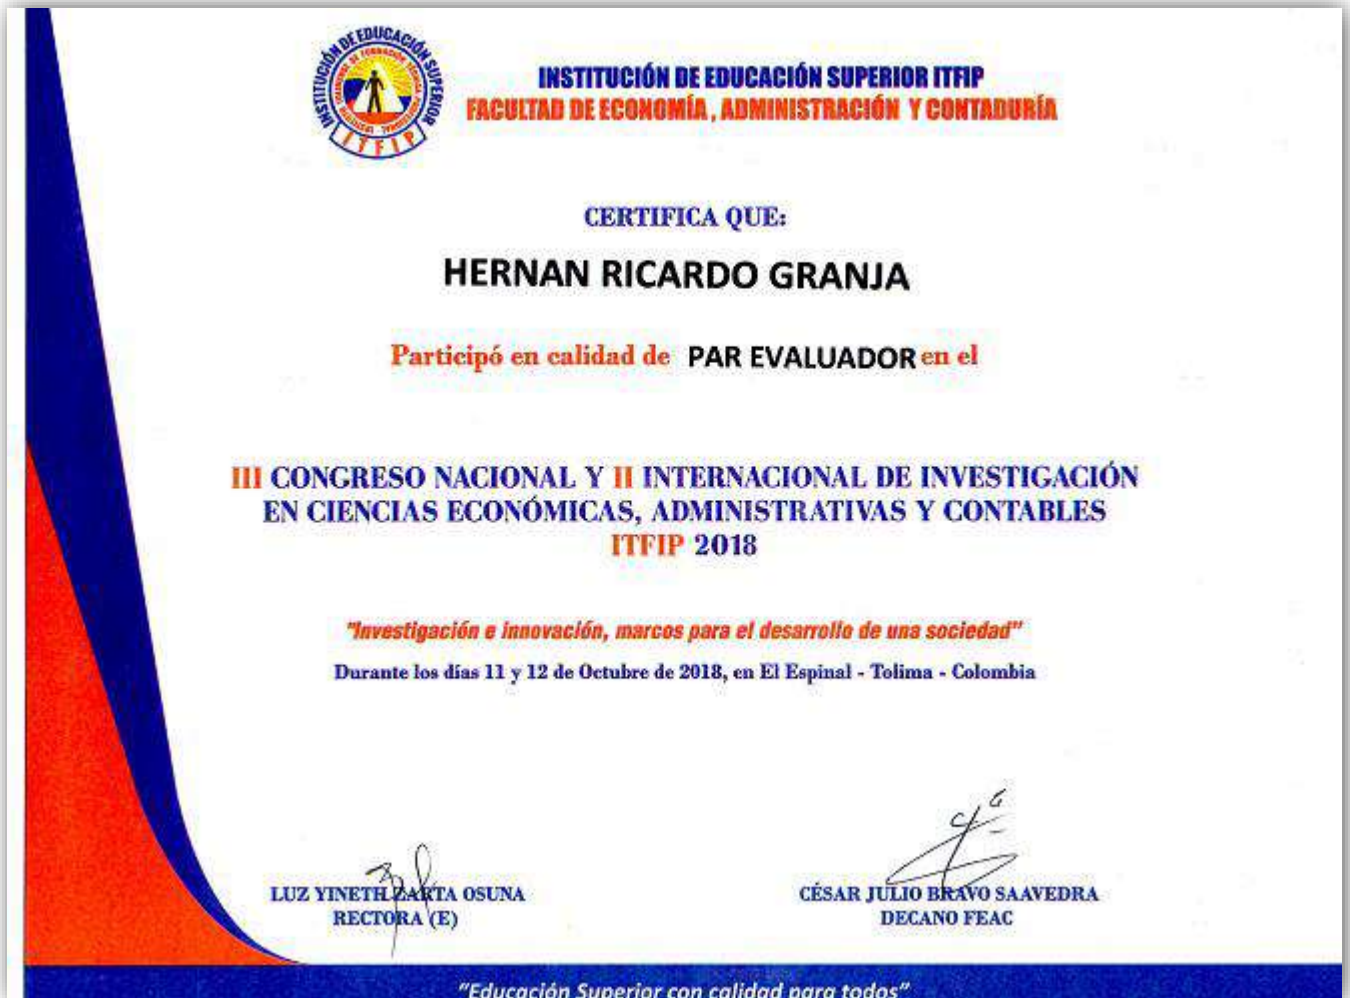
INSTITUCIÓN DE EDUCACIÓN SUPERIOR ITFIP

INSTITUCIÓN DE EDUCACIÓN SUPERIOR ITFIP
FACULTAD DE ECONOMÍA, ADMINISTRACIÓN Y CONTADURÍA

CERTIFICA QUE:

HERNAN RICARDO GRANJA

Participó en calidad de PAR EVALUADOR en el

III CONGRESO NACIONAL Y II INTERNACIONAL DE INVESTIGACIÓN EN CIENCIAS ECONÓMICAS, ADMINISTRATIVAS Y CONTABLES ITFIP 2018

"Investigación e innovación, marcos para el desarrollo de una sociedad"

Durante los días 11 y 12 de Octubre de 2018, en El Espinal - Tolima - Colombia

LUZ YINETH ZARTA OSUNA
RECTORA (E)

CÉSAR JULIO BRAVO SAAVEDRA
DECANO FEAC

"Educación Superior con calidad para todos"